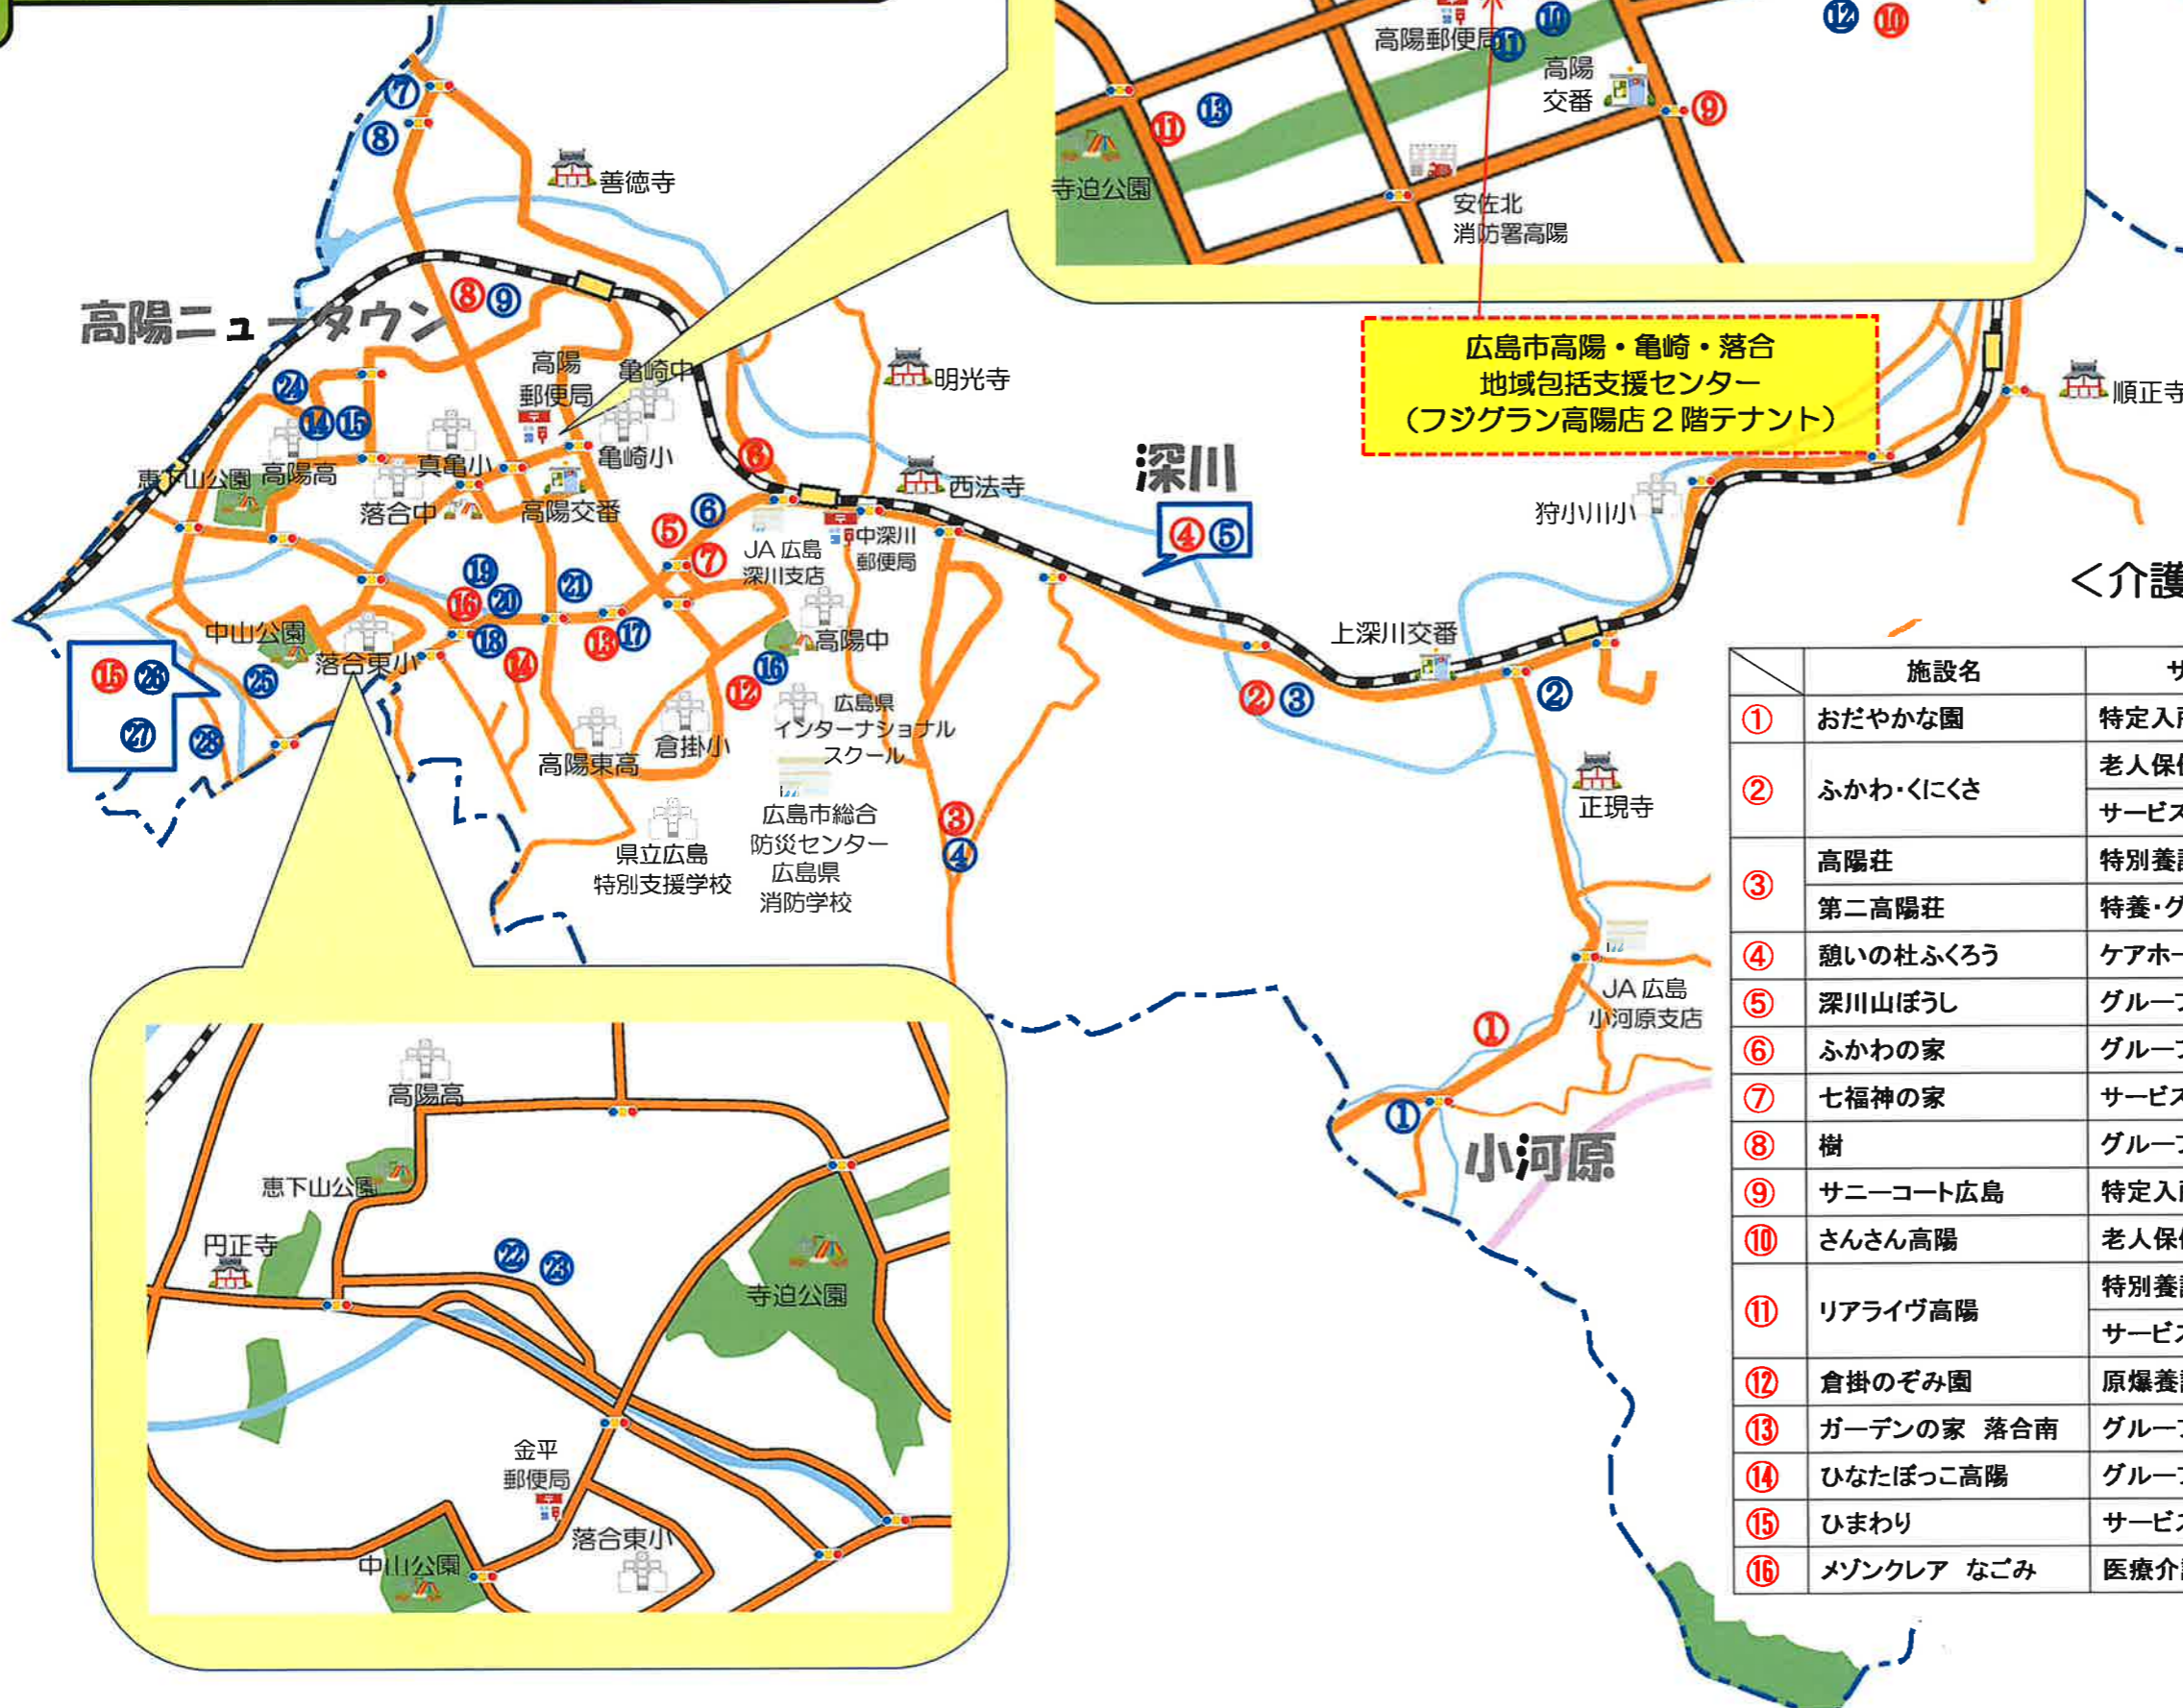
高陽郵便局 ⑪ ⑩
高陽交番 ⑨
⑫ ⑩
⑪ ⑬
寺迫公園
安佐北消防署高陽

⑦
⑧
善徳寺
高陽ニュータウン
⑧ ⑨
高陽郵便局
亀崎中
㉔
⑭ ⑮
惠下山公園 高陽高
真亀小
亀崎小
落合中
高陽交番
⑥
⑤ ⑥
⑦
⑲
⑯ ⑳ ㉑
中山公園
落合東小
⑱
⑬ ⑰
⑭
⑫
⑯
⑮ ㉖
㉗
㉕
㉘
高陽東高
倉掛小
県立広島特別支援学校

明光寺
西法寺
JA 広島深川支店
中深川郵便局
高陽中
広島県インターナショナルスクール
広島市総合防災センター広島県消防学校
③
④

深川
④ ⑤
狩小川小
上深川交番
② ③
②
正現寺
JA 広島小河原支店
①
①
小河原

広島市高陽・亀崎・落合
地域包括支援センター
（フジグラン高陽店２階テナント）

順正寺
＜介護

高陽高
惠下山公園
円正寺
㉒ ㉓
寺迫公園
金平郵便局
落合東小
中山公園

| | 施設名 | サ |
|---|---|---|
| ① | おだやかな園 | 特定入 |
| ② | ふかわ･くにくさ | 老人保 |
| | | サービス |
| ③ | 高陽荘 | 特別養 |
| | 第二高陽荘 | 特養･グ |
| ④ | 憩いの杜ふくろう | ケアホー |
| ⑤ | 深川山ぼうし | グルー |
| ⑥ | ふかわの家 | グルー |
| ⑦ | 七福神の家 | サービス |
| ⑧ | 樹 | グルー |
| ⑨ | サニーコート広島 | 特定入 |
| ⑩ | さんさん高陽 | 老人保 |
| ⑪ | リアライヴ高陽 | 特別養 |
| | | サービス |
| ⑫ | 倉掛のぞみ園 | 原爆養 |
| ⑬ | ガーデンの家　落合南 | グルー |
| ⑭ | ひなたぼっこ高陽 | グルー |
| ⑮ | ひまわり | サービス |
| ⑯ | メゾンクレア　なごみ | 医療介 |